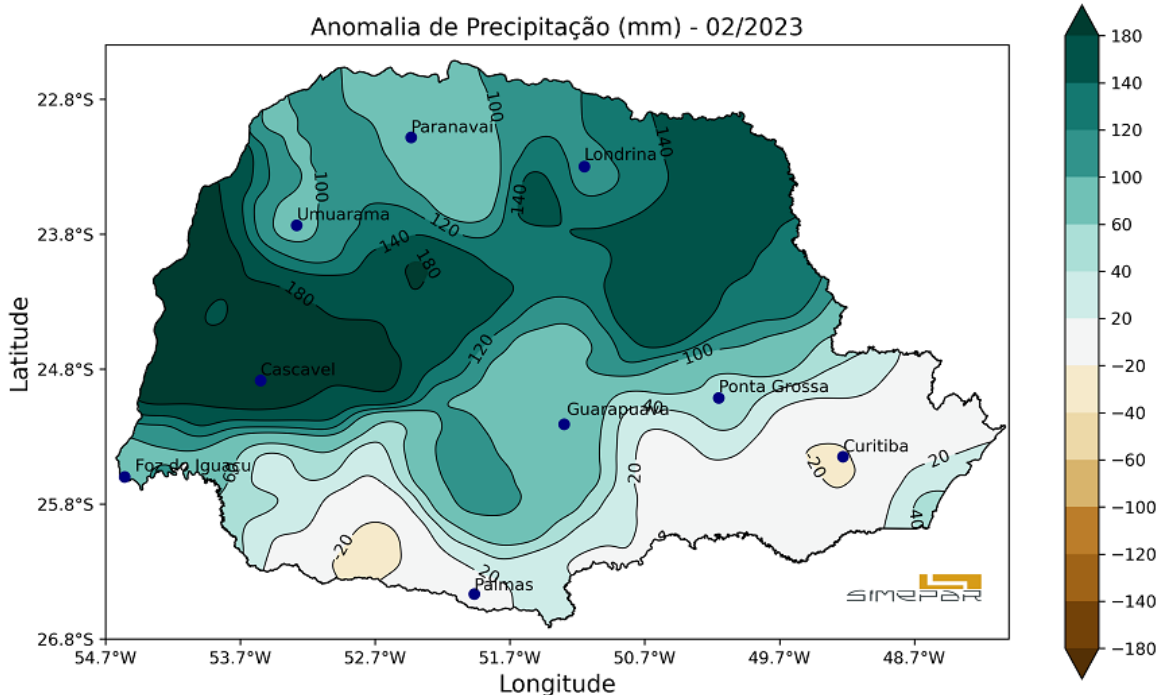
Anomalia de Precipitação (mm) - 02/2023

22.8°S
23.8°S
24.8°S
25.8°S
26.8°S

Latitude

54.7°W 53.7°W 52.7°W 51.7°W 50.7°W 49.7°W 48.7°W

Longitude

Paranavaí
Londrina
Umuarama
Cascavel
Guarapuava
Ponta Grossa
Curitiba
Foz do Iguaçu
Palmas

100
140
100
120
140
140
180
180
120
100
40
20
-20
20
40
60
20
-20

SIMEPAR

180
140
120
100
60
40
20
−20
−40
−60
−100
−120
−140
−180